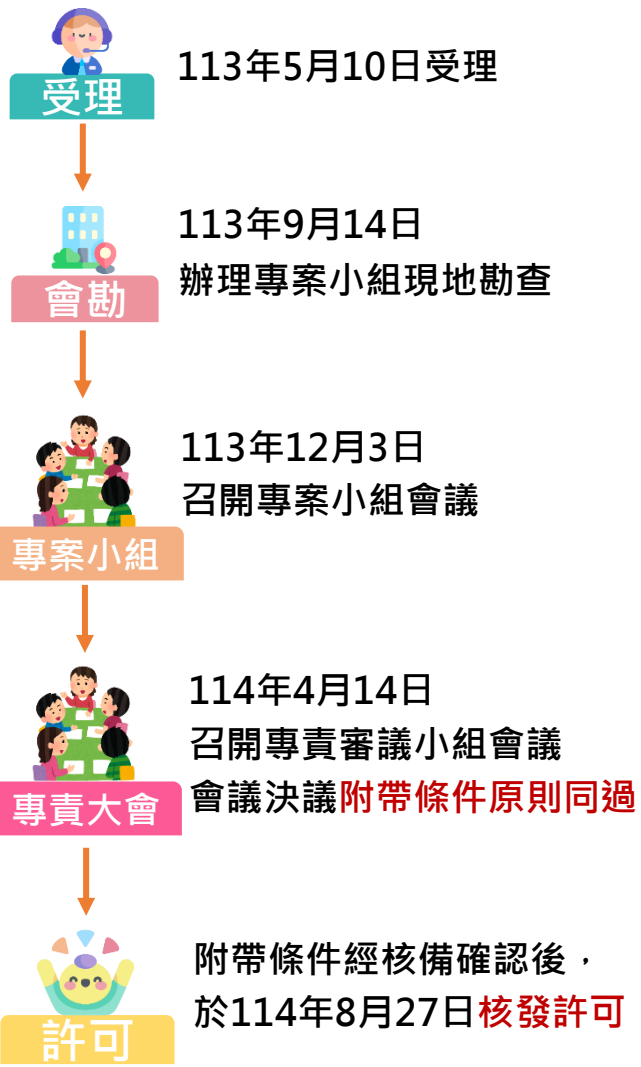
受理

113年5月10日受理

會勘

113年9月14日
辦理專案小組現地勘查

專案小組

113年12月3日
召開專案小組會議

專責大會

114年4月14日
召開專責審議小組會議
會議決議附帶條件原則同過

許可

附帶條件經核備確認後，
於114年8月27日核發許可